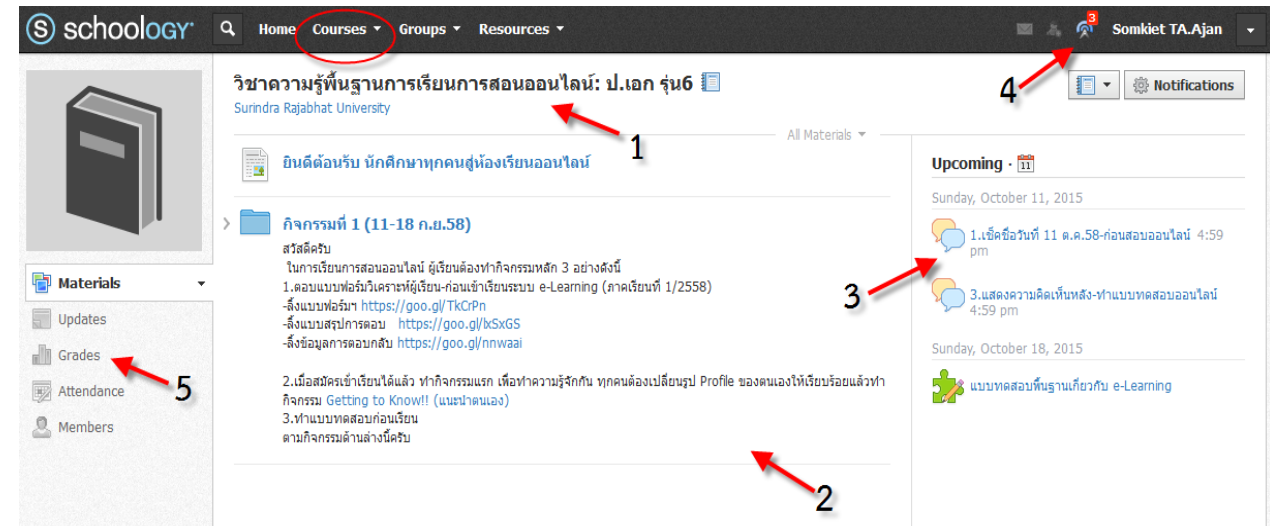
schoology Home Courses Groups Resources 3 Somkiet TA.Ajan

วิชาความรู้พื้นฐานการเรียนการสอนออนไลน์: ป.เอก รุ่น6
Surindra Rajabhat University

Notifications

1

4

All Materials

ยินดีต้อนรับ นักศึกษาทุกคนสู่ห้องเรียนออนไลน์

กิจกรรมที่ 1 (11-18 ก.ย.58)
สวัสดีครับ
ในการเรียนการสอนออนไลน์ ผู้เรียนต้องทำกิจกรรมหลัก 3 อย่างดังนี้
1.ตอบแบบฟอร์มวิเคราะห์ผู้เรียน-ก่อนเข้าเรียนระบบ e-Learning (ภาคเรียนที่ 1/2558)
-ลิ้งแบบฟอร์มฯ https://goo.gl/TkCrPn
-ลิ้งแบบสรุปการตอบ https://goo.gl/lxSxGS
-ลิ้งข้อมูลการตอบกลับ https://goo.gl/nnwaai

2.เมื่อสมัครเข้าเรียนได้แล้ว ทำกิจกรรมแรก เพื่อทำความรู้จักกัน ทุกคนต้องเปลี่ยนรูป Profile ของตนเองให้เรียบร้อยแล้วทำกิจกรรม Getting to Know!! (แนะนำตนเอง)
3.ทำแบบทดสอบก่อนเรียน
ตามกิจกรรมด้านล่างนี้ครับ

2

Upcoming · 11
Sunday, October 11, 2015
1.เช็คชื่อวันที่ 11 ต.ค.58-ก่อนสอบออนไลน์ 4:59 pm
3.แสดงความคิดเห็นหลัง-ทำแบบทดสอบออนไลน์ 4:59 pm
Sunday, October 18, 2015
แบบทดสอบพื้นฐานเกี่ยวกับ e-Learning

3

Materials
Updates
Grades
Attendance
Members

5